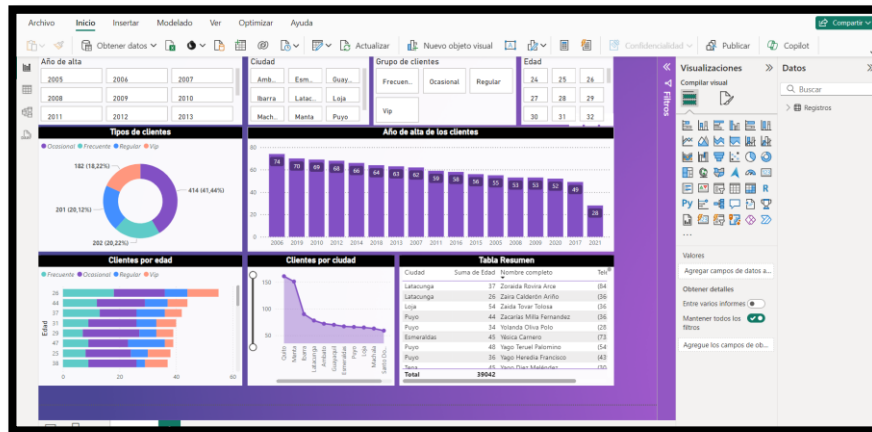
Archivo Inicio Insertar Modelado Ver Optimizar Ayuda

Compartir

Obtener datos Actualizar Nuevo objeto visual Confidencialidad Publicar Copilot

Año de alta
2005 2006 2007
2008 2009 2010
2011 2012 2013

Ciudad
Amb... Esm... Guay...
Ibarra Latac... Loja
Mach... Manta Puyo

Grupo de clientes
Frecuen... Ocasional Regular
Vip

Edad
24 25 26
27 28 29
30 31 32

Tipos de clientes
Ocasional Frecuente Regular Vip
182 (18,22%)
414 (41,44%)
201 (20,12%)
202 (20,22%)

Año de alta de los clientes
74 70 69 68 66 64 63 62 59 58 56 55 53 53 52 49 28
2006 2009 2010 2012 2014 2018 2013 2007 2011 2015 2005 2019 2008 2020 2016 2017 2021

Clientes por edad
Frecuente Ocasional Regular Vip
Edad
26 48 44 37 54 46 42 58
0 20 40 60

Clientes por ciudad
150 100 50 0
Quito Manta Ibarra Latacunga Ambato Guayaquil Esmeraldas Puyo Loja Machala Santo Do...

Tabla Resumen
| Ciudad | Suma de Edad | Nombre completo | Tel |
|---|---|---|---|
| Latacunga | 37 | Zoraida Rovira Arce | (64 |
| Machala | 26 | Zaira Calderón Ariño | (36 |
| Loja | 54 | Zaida Tovar Tolosa | (34 |
| Puyo | 44 | Zacarías Milla Fernandez | (36 |
| Puyo | 34 | Yolanda Oliva Polo | (28 |
| Esmeraldas | 45 | Yesica Carnero | (73 |
| Puyo | 48 | Yago Teruel Palomino | (54 |
| Puyo | 36 | Yago Heredia Francisco | (43 |
| Tena | 45 | Yago Diaz Meléndez | (30 |
| Total | 39042 | | |

Filtros

Visualizaciones
Compilar visual
Valores
Agregar campos de datos a...
Obtener detalles
Entre varios informes
Mantener todos los filtros
Agregue los campos de ob...

Datos
Buscar
Registros